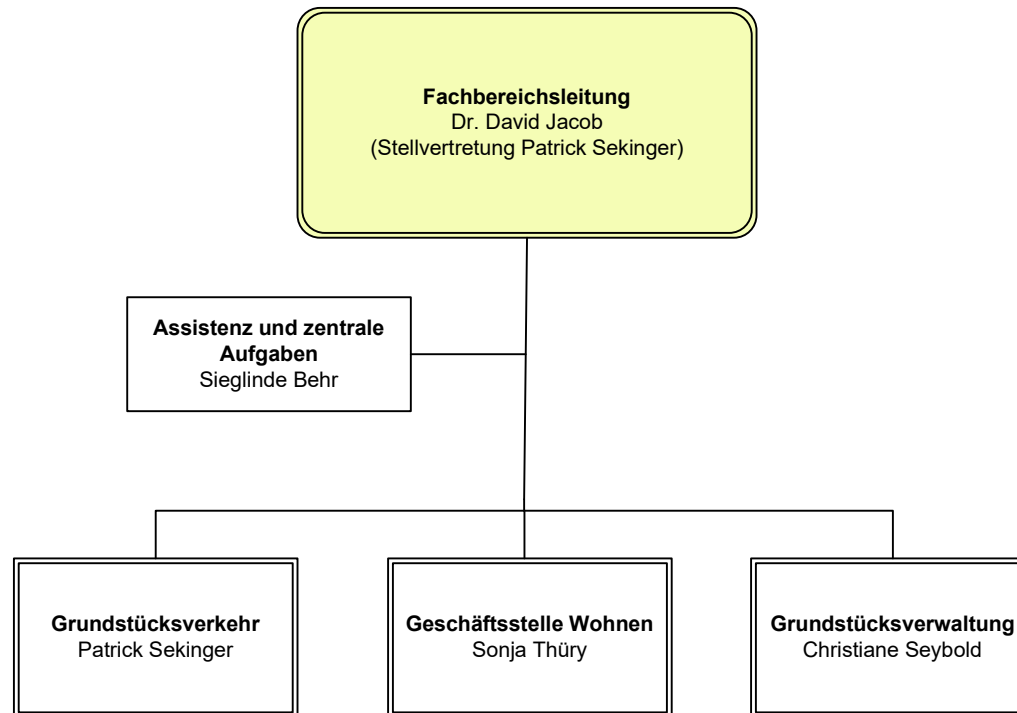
Fachbereichsleitung
Dr. David Jacob
(Stellvertretung Patrick Sekinger)

Assistenz und zentrale Aufgaben
Sieglinde Behr

Grundstücksverkehr
Patrick Sekinger

Geschäftsstelle Wohnen
Sonja Thüry

Grundstücksverwaltung
Christiane Seybold